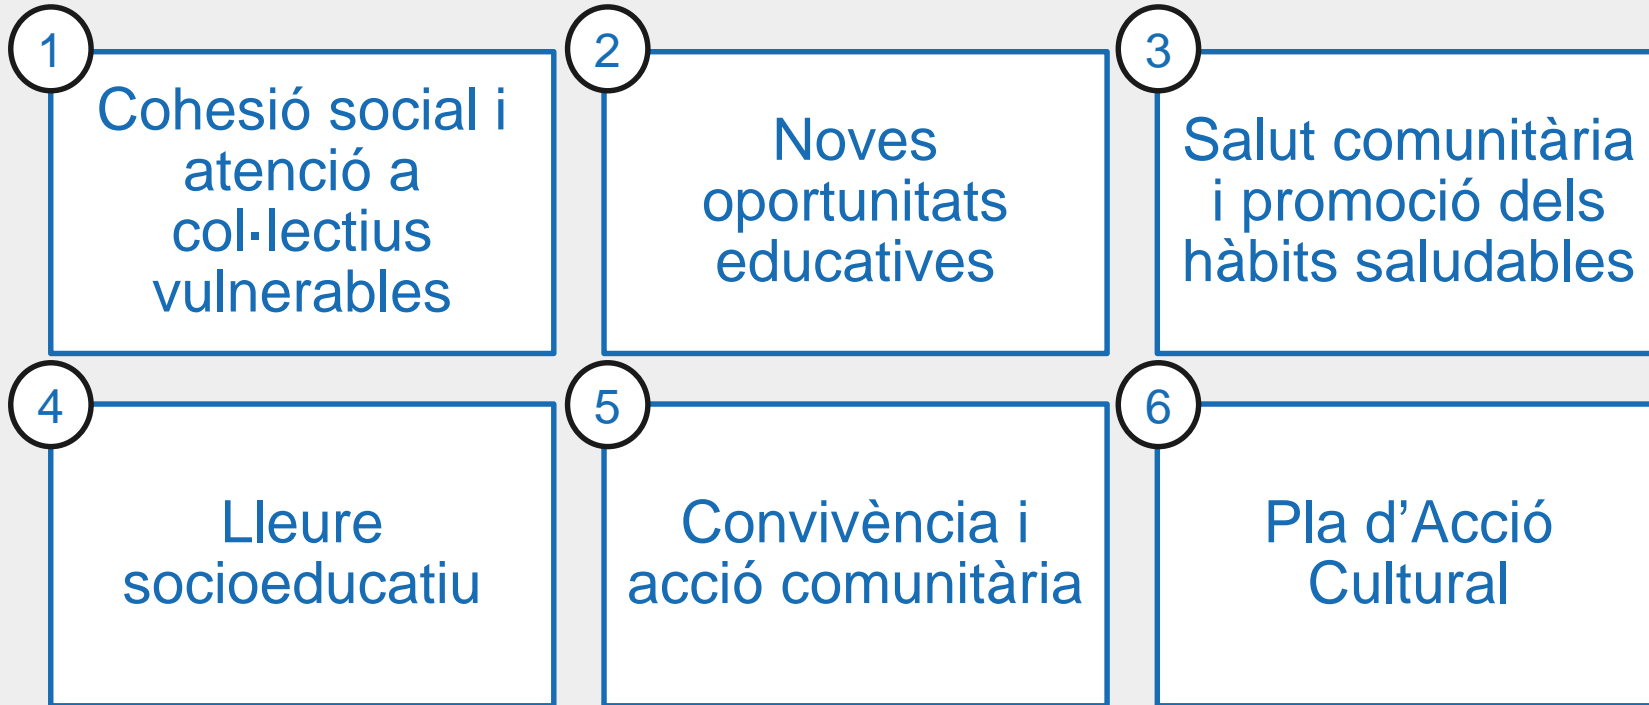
1
Cohesió social i atenció a col·lectius vulnerables

2
Noves oportunitats educatives

3
Salut comunitària i promoció dels hàbits saludables

4
Lleure socioeducatiu

5
Convivència i acció comunitària

6
Pla d’Acció Cultural